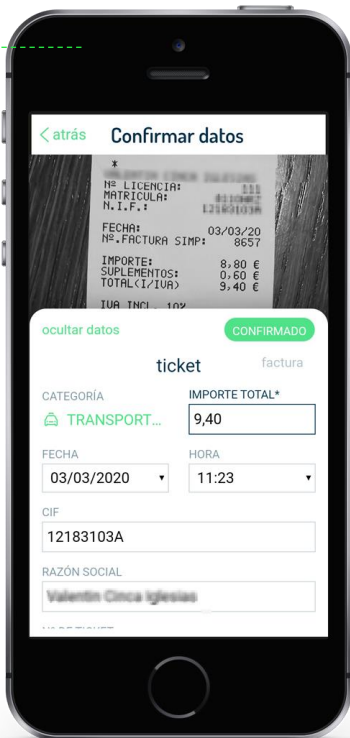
< atrás Confirmar datos

*
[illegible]
Nº LICENCIA: 111
MATRICULA: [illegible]
N.I.F.: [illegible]

FECHA: 03/03/20
Nº.FACTURA SIMP: 8657

IMPORTE: 8,80 €
SUPLEMENTOS: 0,60 €
TOTAL(I/IVA) 9,40 €

IVA INCL. 10%

ocultar datos CONFIRMADO

ticket factura

CATEGORÍA
TRANSPORT...

IMPORTE TOTAL*
9,40

FECHA
03/03/2020

HORA
11:23

CIF
12183103A

RAZÓN SOCIAL
Valentin Cinca Iglesias